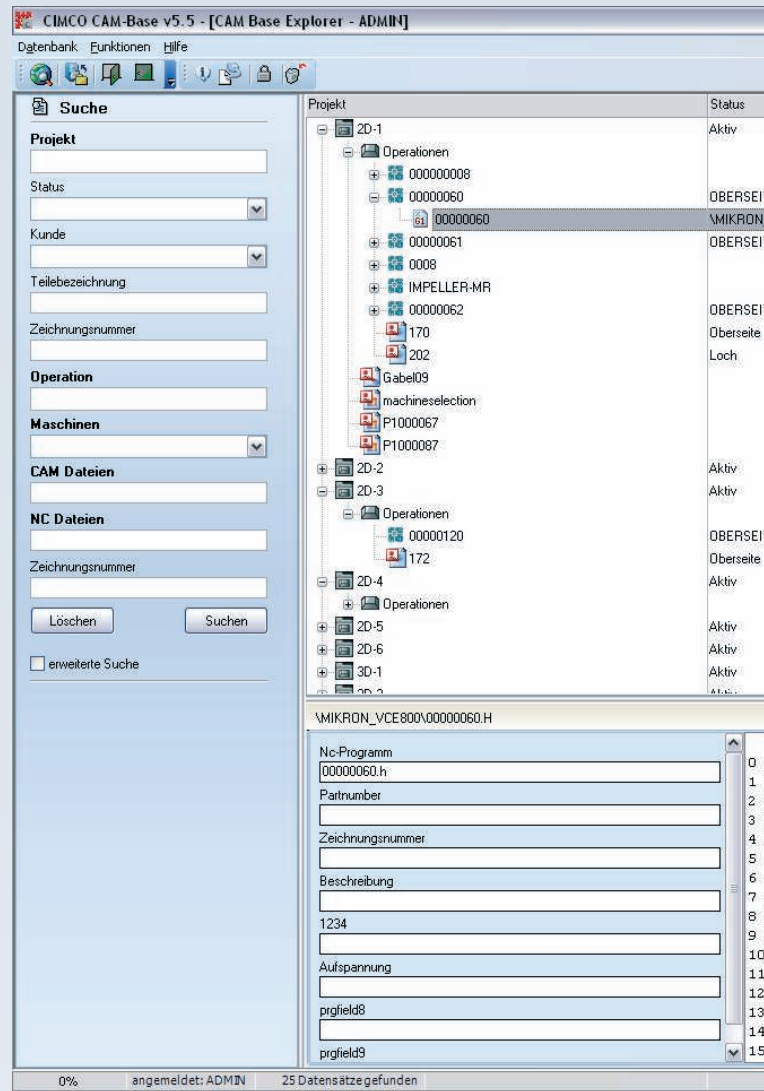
CIMCO CAM-Base v5.5 - [CAM Base Explorer - ADMIN]

Datenbank Funktionen Hilfe

Suche

Projekt

Status

Kunde

Teilebezeichnung

Zeichnungsnummer

Operation

Maschinen

CAM Dateien

NC Dateien

Zeichnungsnummer

Löschen Suchen

erweiterte Suche

| Projekt | Status |
|---|---|
| 2D-1 | Aktiv |
| Operationen | |
| 000000008 | |
| 00000060 | OBERSEI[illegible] |
| 00000060 | \MIKRON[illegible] |
| 00000061 | OBERSEI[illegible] |
| 0008 | |
| IMPELLER-MR | |
| 00000062 | OBERSEI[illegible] |
| 170 | Oberseite |
| 202 | Loch |
| Gabel09 | |
| machineselection | |
| P1000067 | |
| P1000087 | |
| 2D-2 | Aktiv |
| 2D-3 | Aktiv |
| Operationen | |
| 00000120 | OBERSEI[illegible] |
| 172 | Oberseite |
| 2D-4 | Aktiv |
| Operationen | |
| 2D-5 | Aktiv |
| 2D-6 | Aktiv |
| 3D-1 | Aktiv |
| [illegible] | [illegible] |

\MIKRON_VCE800\00000060.H

Nc-Programm
00000060.h
Partnumber

Zeichnungsnummer

Beschreibung

1234

Aufspannung

prgfield8

prgfield9

0
1
2
3
4
5
6
7
8
9
10
11
12
13
14
15

0% angemeldet: ADMIN 25 Datensätze gefunden